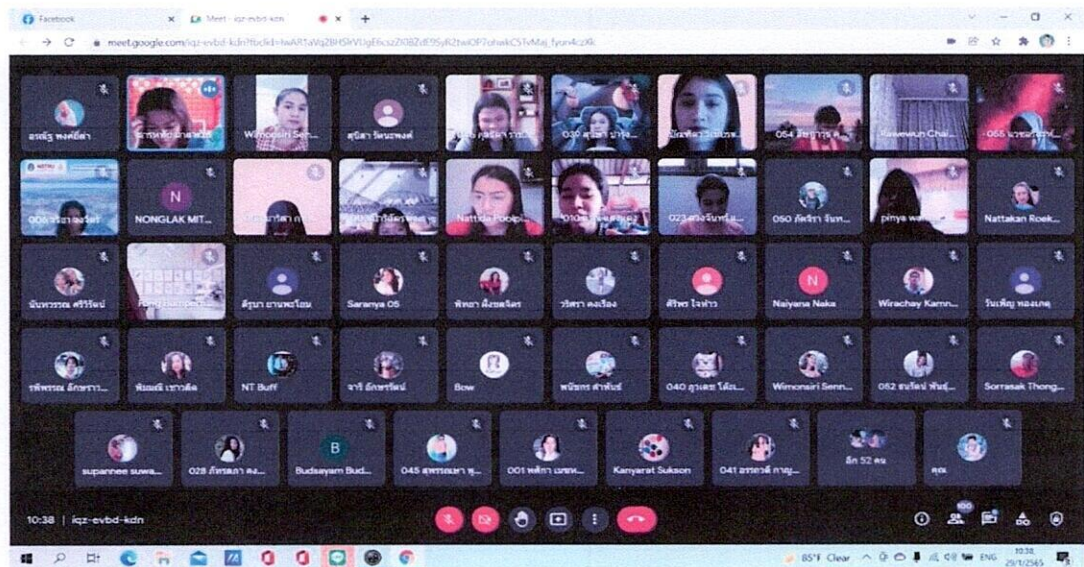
Facebook
Meet - iqz-evbd-kdn
meet.google.com/iqz-evbd-kdn?fbclid=IwAR1aVqZBHSkVUgE6cszZt0BZdE9SyR2twiOP7ohwkC5TvMaj_fyon4czXk

Wimonsiri Sen...
สุนิสา รัตนพงศ์
054
Rawewun Chai...
- 066
NONGLAK MIT...
Nattida Podipi...
023
050
pinya wa...
Nattakan Roek...
Saranya 05
Naiyana Naka
Wirachay Kamn...
NT Buff
Bow
040
Wimonsiri Senn...
052
Sorrasak Thong...
supannee suwa...
028
Budsayam Bud...
045
001
Kanyarat Sukson
041
อีก 52 คน
คุณ

10:38 | iqz-evbd-kdn
100
85°F Clear ENG 10:38 29/1/2565